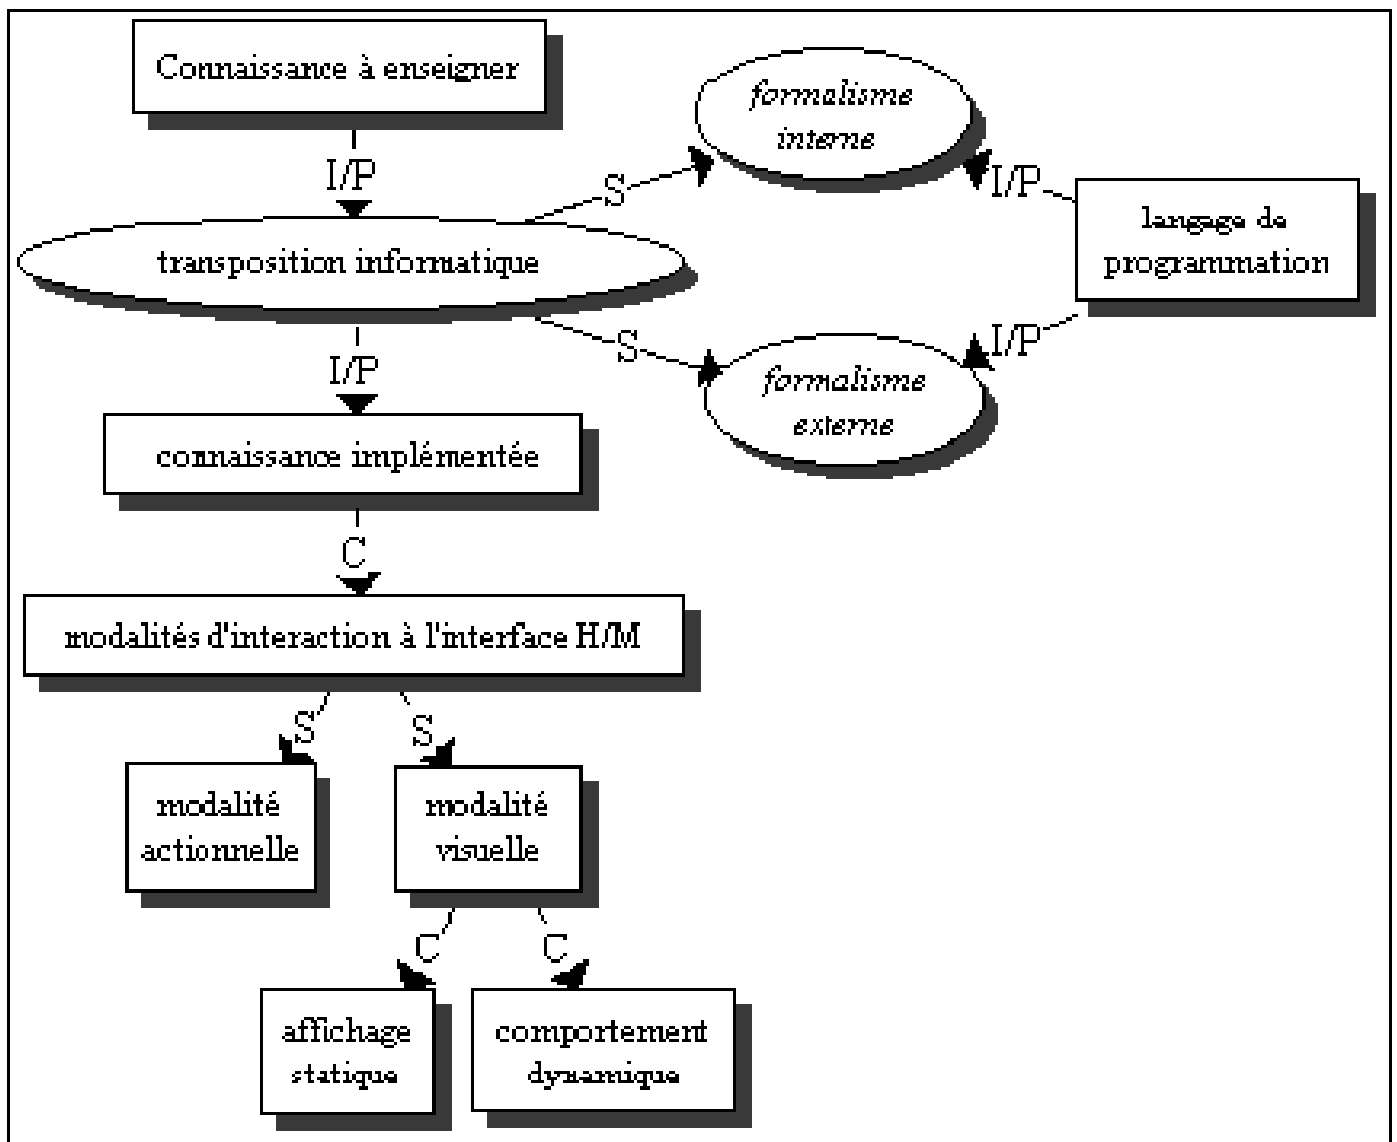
Connaissance à enseigner

I/P

transposition informatique

S

formalisme interne

I/P

langage de programmation

S

formalisme externe

I/P

I/P

connaissance implémentée

C

modalités d'interaction à l'interface H/M

S

S

modalité actionnelle

modalité visuelle

C

C

affichage statique

comportement dynamique